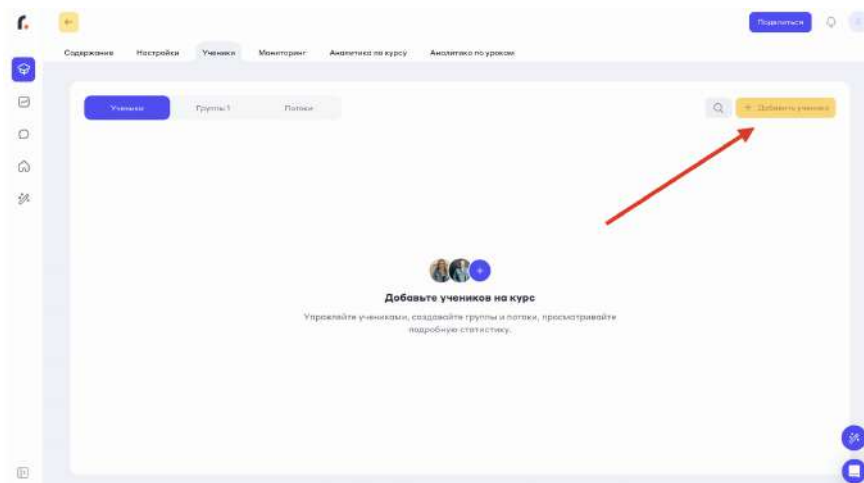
Поделиться

Содержание Настройки Ученики Мониторинг Аналитика по курсу Аналитика по урокам

Ученики Группы 1 Потоки

+ Добавить ученика

Добавьте учеников на курс

Управляйте учениками, создавайте группы и потоки, просматривайте подробную статистику.